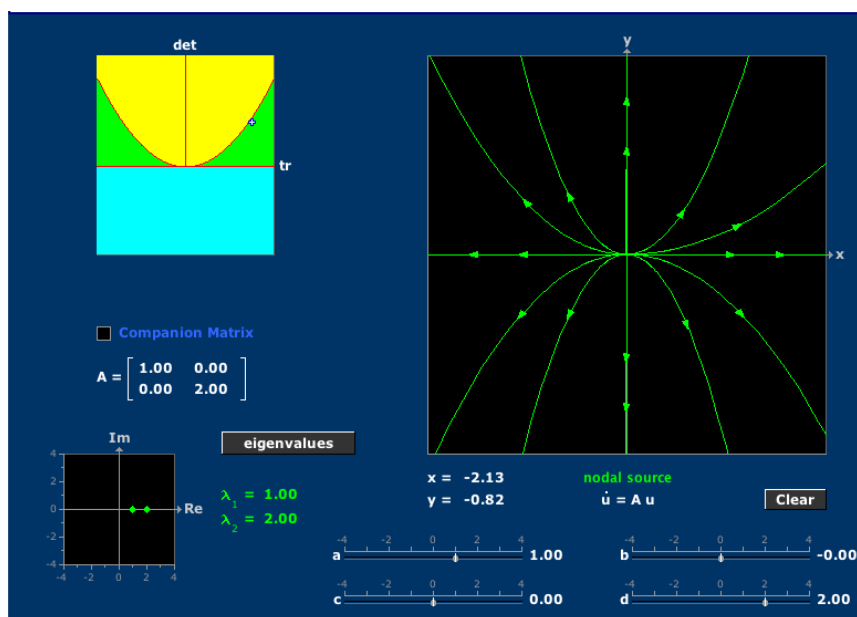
det

tr

y

x

Companion Matrix

A = $\begin{bmatrix} 1.00 & 0.00 \\ 0.00 & 2.00 \end{bmatrix}$

Im

4
2
0
-2
-4

Re

-4 -2 0 2 4

eigenvalues

$\lambda_1$ = 1.00
$\lambda_2$ = 2.00

x = -2.13
y = -0.82

nodal source
$\dot{u}$ = A u

Clear

-4 -2 0 2 4
a 1.00

-4 -2 0 2 4
b -0.00

-4 -2 0 2 4
c 0.00

-4 -2 0 2 4
d 2.00